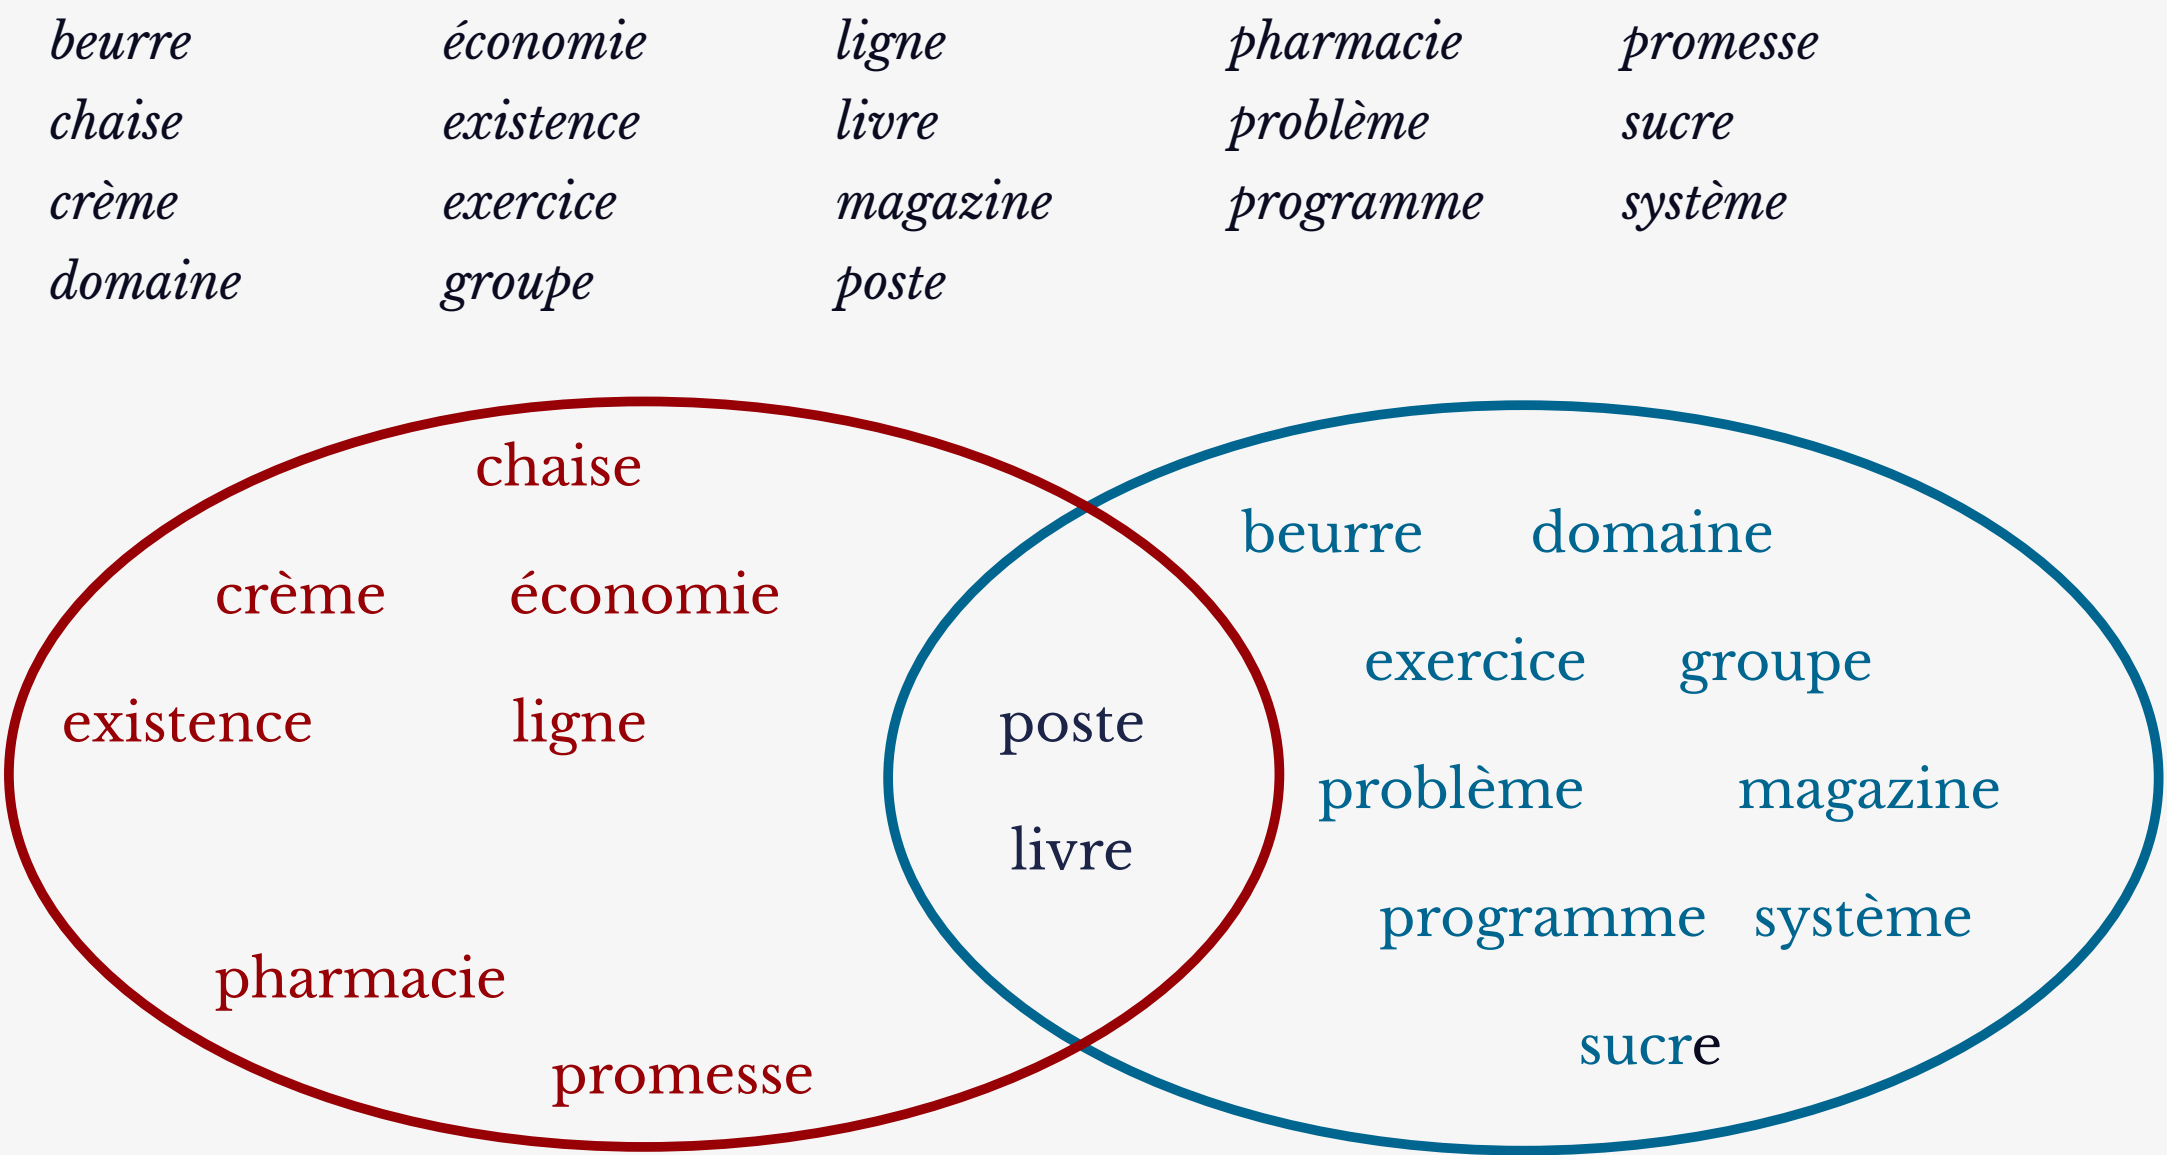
beurre
chaise
crème
domaine

économie
existence
exercice
groupe

ligne
livre
magazine
poste

pharmacie
problème
programme

promesse
sucre
système

chaise
crème
économie
existence
ligne
pharmacie
promesse

poste
livre

beurre
domaine
exercice
groupe
problème
magazine
programme
système
sucre